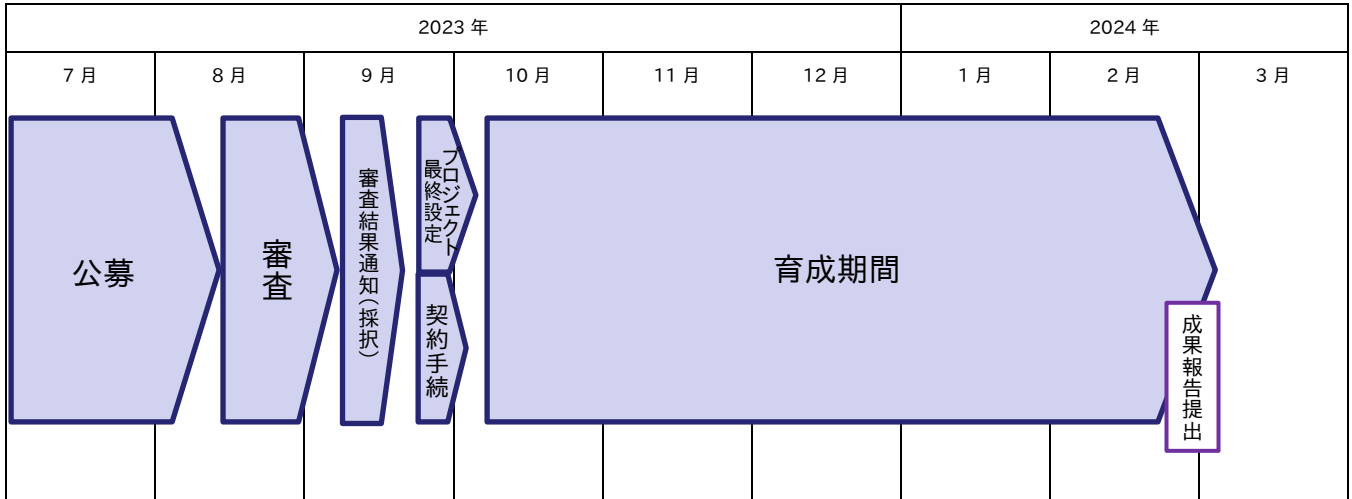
| 2023 年 | | | | | | 2024 年 | | |
|---|---|---|---|---|---|---|---|---|
| 7 月 | 8 月 | 9 月 | 10 月 | 11 月 | 12 月 | 1 月 | 2 月 | 3 月 |

公募

審査

審査結果通知（採択）

プロジェクト最終設定

契約手続

育成期間

成果報告提出